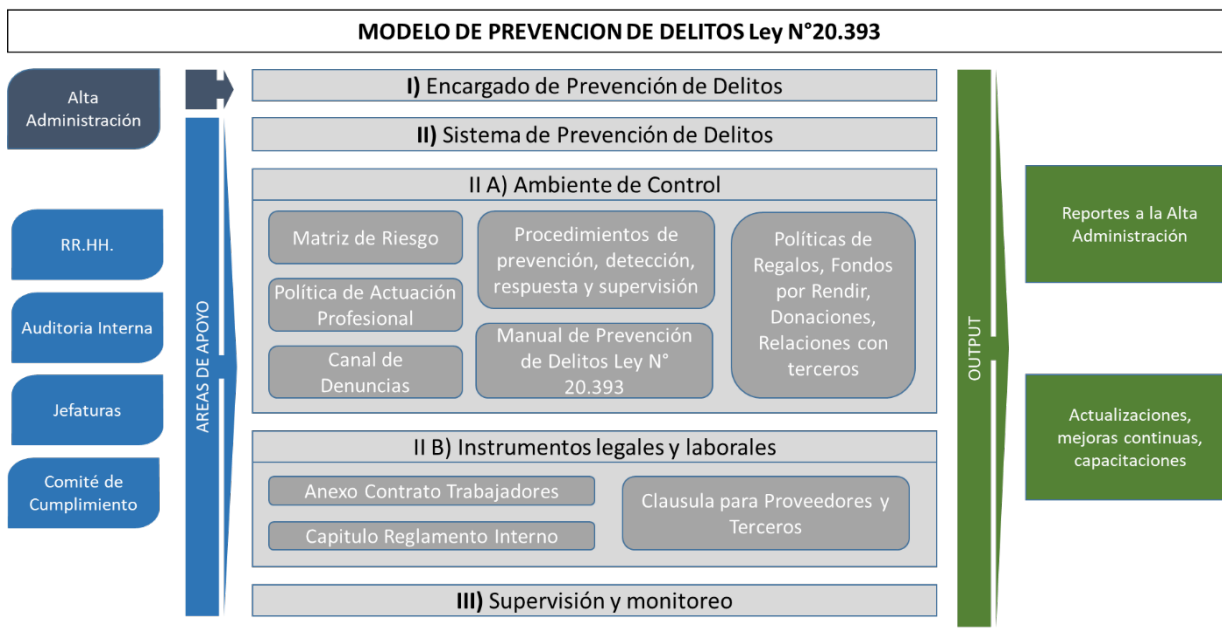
MODELO DE PREVENCION DE DELITOS Ley N°20.393

Alta Administración

RR.HH.

Auditoria Interna

Jefaturas

Comité de Cumplimiento

AREAS DE APOYO

I) Encargado de Prevención de Delitos

II) Sistema de Prevención de Delitos

II A) Ambiente de Control

Matriz de Riesgo

Política de Actuación Profesional

Canal de Denuncias

Procedimientos de prevención, detección, respuesta y supervisión

Manual de Prevención de Delitos Ley N° 20.393

Políticas de Regalos, Fondos por Rendir, Donaciones, Relaciones con terceros

II B) Instrumentos legales y laborales

Anexo Contrato Trabajadores

Capitulo Reglamento Interno

Clausula para Proveedores y Terceros

III) Supervisión y monitoreo

OUTPUT

Reportes a la Alta Administración

Actualizaciones, mejoras continuas, capacitaciones